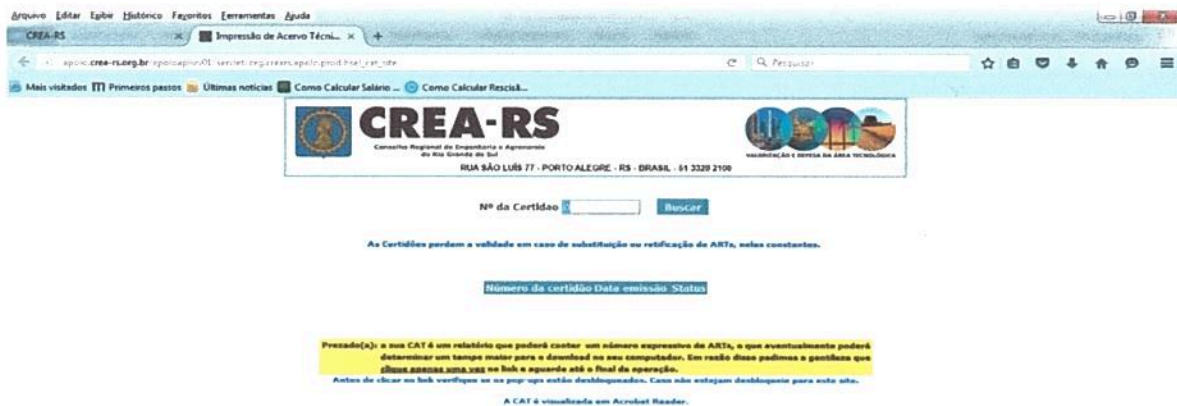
Arquivo Editar Exibir Histórico Favoritos Ferramentas Ajuda

CREA-RS × Impressão de Acervo Técni... × +

apoio.crea-rs.org.br/apoio/apiro01/servlet/crg.creas.apoio.prod.hsel_cat_site

Pesquisar

Mais visitados Primeiros passos Últimas notícias Como Calcular Salário ... Como Calcular Rescisã...

CREA-RS

Conselho Regional de Engenharia e Agronomia do Rio Grande do Sul

RUA SÃO LUÍS 77 - PORTO ALEGRE - RS - BRASIL - 51 3320 2100

VALORIZAÇÃO E DEFESA DA ÁREA TECNOLÓGICA

Nº da Certidão Buscar

As Certidões perdem a validade em caso de substituição ou retificação de ARTs, nelas constantes.

Número da certidão Data emissão Status

Prezado(a): a sua CAT é um relatório que poderá conter um número expressivo de ARTs, o que eventualmente poderá determinar um tempo maior para o download no seu computador. Em razão disso pedimos a gentileza que clique apenas uma vez no link e aguarde até o final da operação.

Antes de clicar no link verifique se os pop-ups estão desbloqueados. Caso não estejam desbloqueie para este site.

A CAT é visualizada em Acrobat Reader.